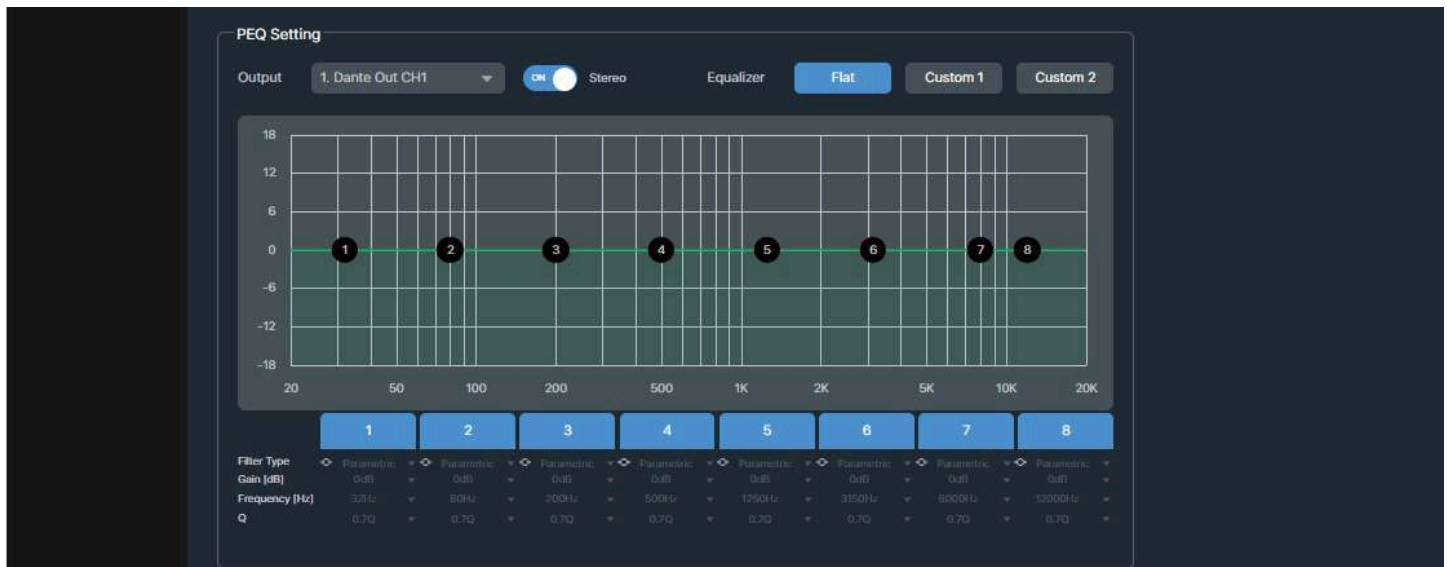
PEQ Setting

Output 1. Dante Out CH1 ON Stereo Equalizer Flat Custom 1 Custom 2

18
12
6
0
-6
-12
-18

1 2 3 4 5 6 7 8

20 50 100 200 500 1K 2K 5K 10K 20K

| | 1 | 2 | 3 | 4 | 5 | 6 | 7 | 8 |
|---|---|---|---|---|---|---|---|---|
| Filter Type | Parametric | Parametric | Parametric | Parametric | Parametric | Parametric | Parametric | Parametric |
| Gain [dB] | 0dB | 0dB | 0dB | 0dB | 0dB | 0dB | 0dB | 0dB |
| Frequency [Hz] | 32Hz | 80Hz | 200Hz | 500Hz | 1250Hz | 3150Hz | 8000Hz | 12000Hz |
| Q | 0.7Q | 0.7Q | 0.7Q | 0.7Q | 0.7Q | 0.7Q | 0.7Q | 0.7Q |